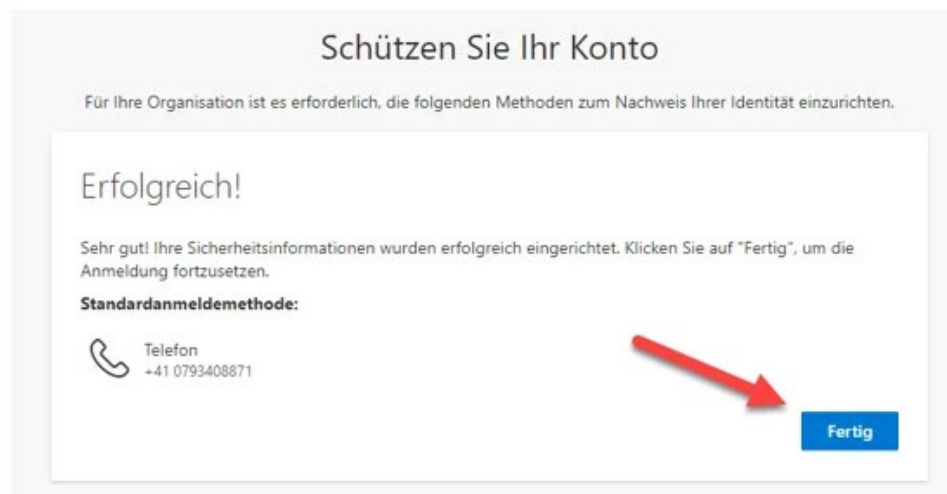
Schützen Sie Ihr Konto

Für Ihre Organisation ist es erforderlich, die folgenden Methoden zum Nachweis Ihrer Identität einzurichten.

Erfolgreich!

Sehr gut! Ihre Sicherheitsinformationen wurden erfolgreich eingerichtet. Klicken Sie auf "Fertig", um die Anmeldung fortzusetzen.

Standardanmeldemethode:

Telefon
+41 0793408871

Fertig